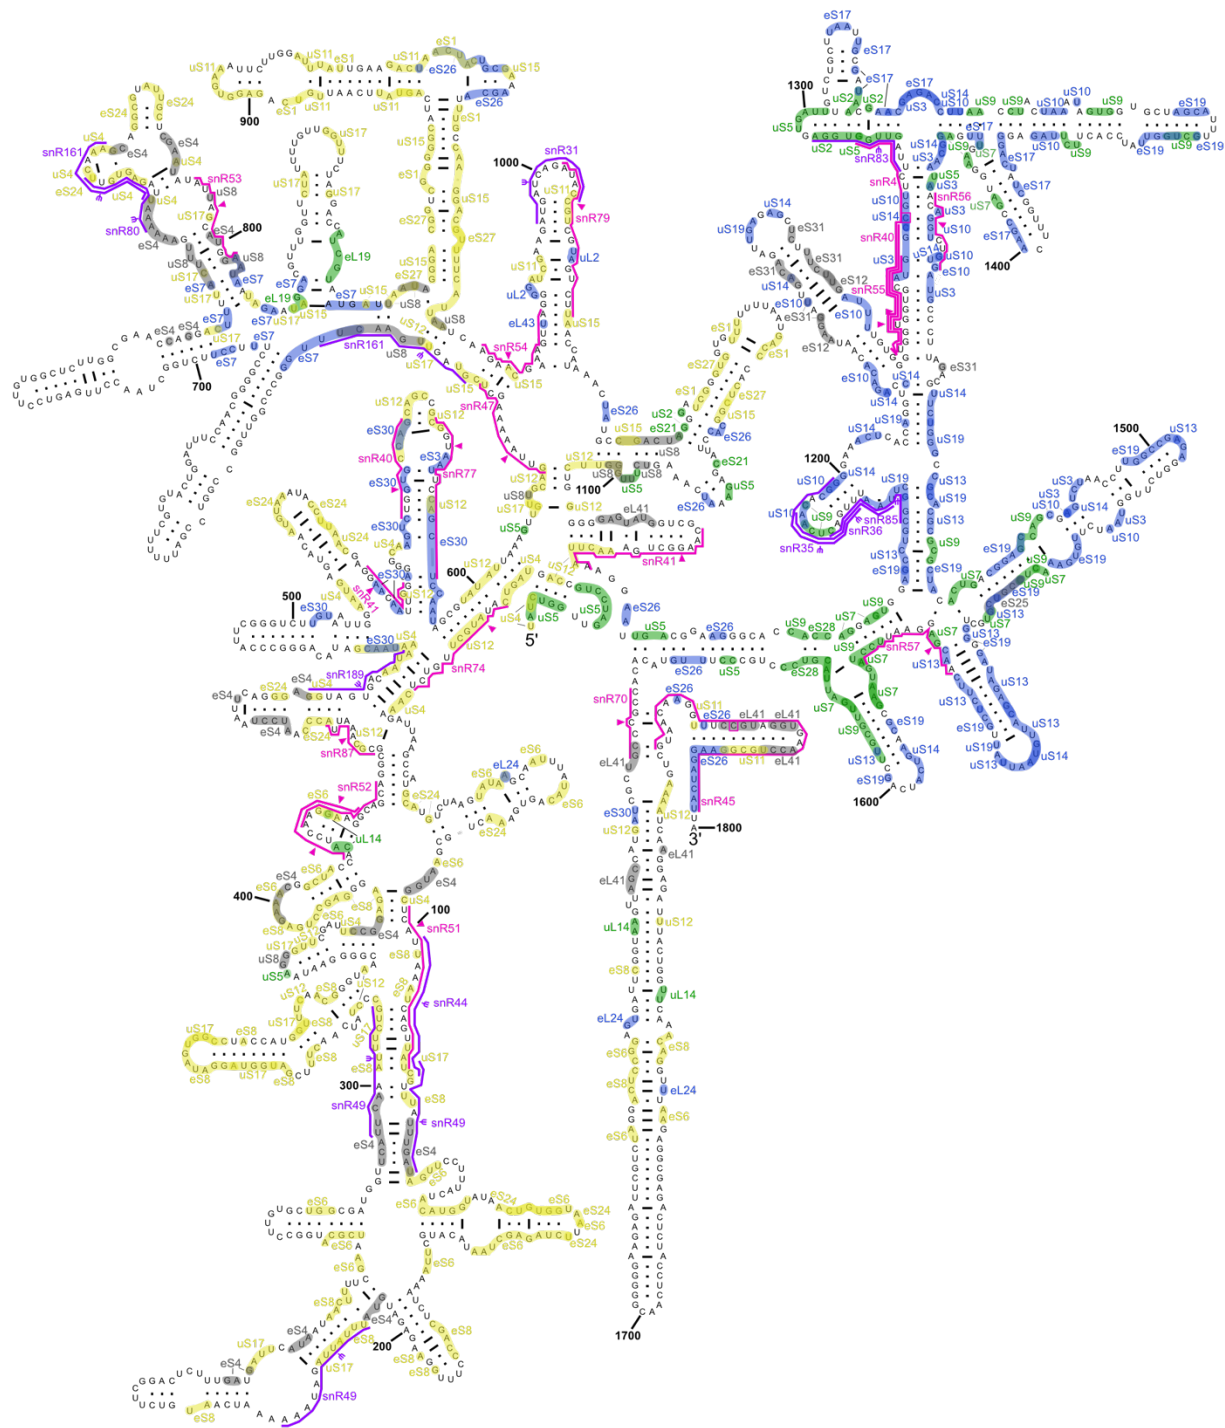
eS17
eS17
eS17
1300
eS17
uS14
uS2 uS2
uS3
uS10
uS9 uS9
uS10A
uS10
uS9
eS19
uS5
uS2 uS5
uS14
uS3
eS17
uS9
uS10
uS9
eS17
eS19 uS9 eS19
snR83
snR4
uS5
uS3
snR56
uS3
uS7
eS17
eS17
1400
snR40
uS10
uS14
uS10
uS14
uS10
uS3
eS10
snR55
uS3

uS11 eS1 uS11 eS1
eS26
uS15
eS26
eS24 eS24
900
eS1 uS11 uS11 uS1
uS4 eS4
snR161 eS4
uS4
uS4 snR53
eS24 uS4 uS8
uS17
snR80
eS4
800
eS4
uS8
uS17
uS7
eS7
uS17
uS17
eL19
eS7
uS15
uS8
uS17
uS15
eS7
eS7
eS7
700
eS7
snR161
uS8
uS17
uS15
eS1
uS15
eS27
uS15
eS27
uS17
uS17
eL19
uS15
eS27
uS8

1000
snR31
uS11
snR79
uL2
uS11
uL2
eL43
uS15
snR54
uS15
snR47
uS15
uS12
uS12
eS30
eS3
snR40
snR77
eS30
uS12
eS30
eS30
eS24 eS24
uS24
uS4
eS30
uS4
snR41
uS12
500
eS30
eS30
uS4
uS4
eS24
snR189
snR74
uS12
eS4
eS4
eS24
uS12
snR87
eS6
eL24
snR52
eS6
eS24
eS6
eS24
uL14
eS6
eS4
eS6
400
eS6
eS6
eS4
eS8
uS4
100
uS17
uS4
eS8
snR51
uS8
uS5
uS12
eS8
uS12
uS12
snR44
uS17
eS8
uS17
uS17
eS8
eS8
uS17
eS8
eS8
300
eS8
snR49
eS8
snR49
eS4
eS4
eS6
eS6
eS6
eS24 eS6
eS6
eS24
eS24
eS6
eS6
eS6
eS8
eS24
eS8
eS4
eS8
uS17
eS4
200
eS8
uS17
eS8
eS8 eS8
uS17
eS4
snR49
eS8

1100
uS12
uS12
uS8
uS5
uS17
uS12
uS5
eL41
snR41
600
uS12
uS4
uS12
uS4
uS5
uS5
uS5
eS26
5'
eS26
eS26
uS2
eS21
eS26
uS15
eS1
eS27
eS1
eS27
eS21
eS26
uS5
eS1
eS1
uS15
uS8

uS14
uS19
eS31
eS31
eS31
eS12
uS14
eS10
eS31
eS10
eS12
eS31
eS10
uS14
uS14
uS14
uS19
uS14
uS19
1200
uS14
uS10
uS19
uS13
uS19
uS10
uS9
snR85
uS13
snR36
snR35
uS13
eS19
uS9
eS19

1500
uS13
eS19
uS3
uS3
uS10
uS14
uS9
uS3
uS10
uS10
uS9
eS19
eS19
uS7
uS9
uS9 uS7
eS19
eS25
uS13
uS7
uS13
eS19
uS9
uS7
uS9
eS28
eS28
uS7
snR57
uS7
uS13
uS13
uS7
uS13
eS19
uS13
uS9
uS14
eS19
uS13
uS19
uS13
uS14
uS13
eS19
1600

uS5
eS26
uS5
snR70
eS26
uS11
eS26
eL41 eL41
eL41
eS26
uS11
eL41
snR45
eS30
uS12
uS12
3'
1800
eL41
eL41
uL14
uS12
eS8
uL14
eL24
eS8
eS6
eS8
eL24
eS6
eS6
1700